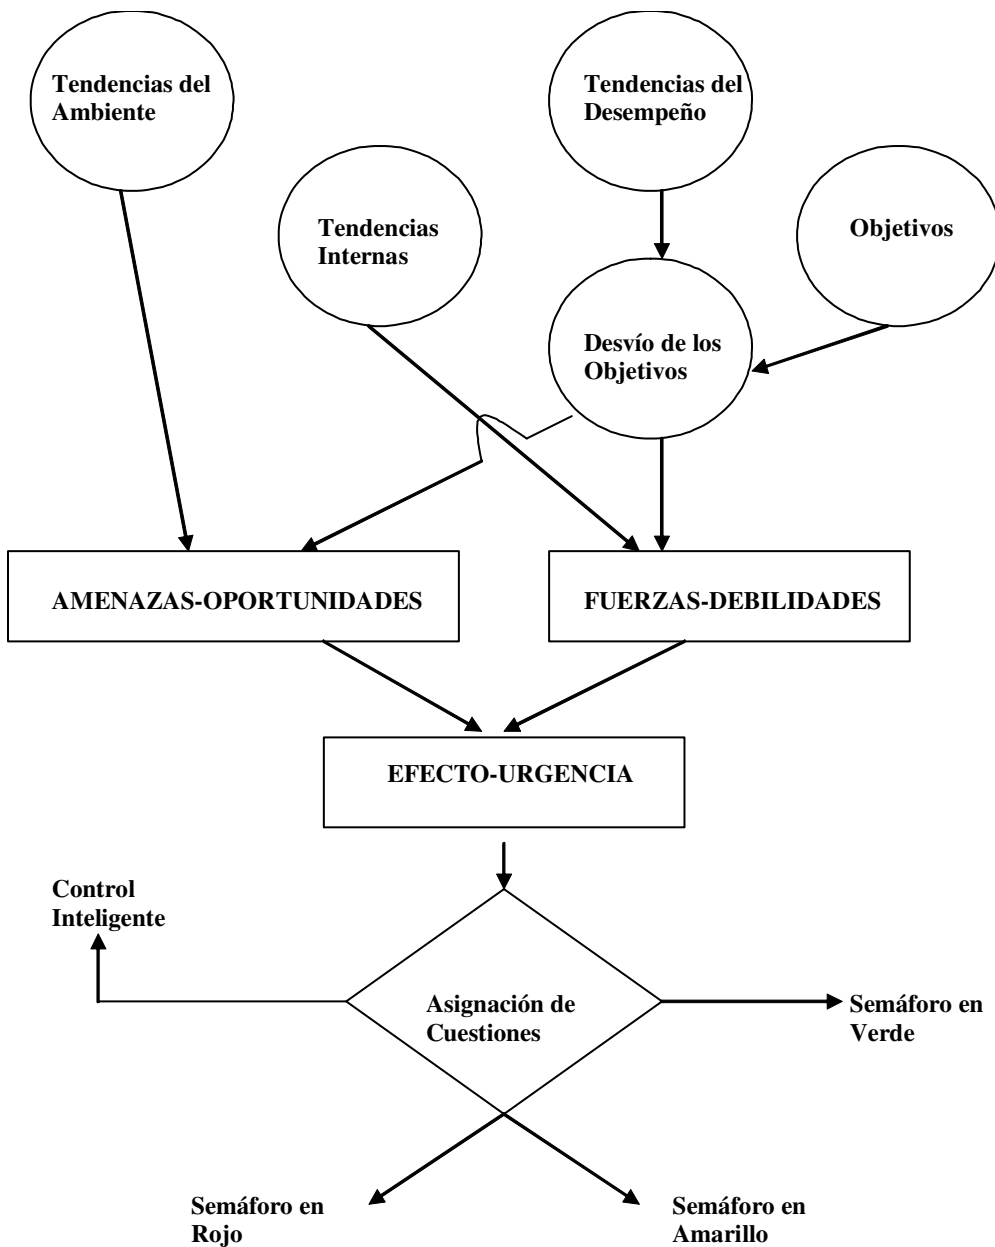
Tendencias del Ambiente

Tendencias del Desempeño

Tendencias Internas

Objetivos

Desvío de los Objetivos

AMENAZAS-OPORTUNIDADES

FUERZAS-DEBILIDADES

EFECTO-URGENCIA

Control Inteligente

Asignación de Cuestiones

Semáforo en Verde

Semáforo en Rojo

Semáforo en Amarillo